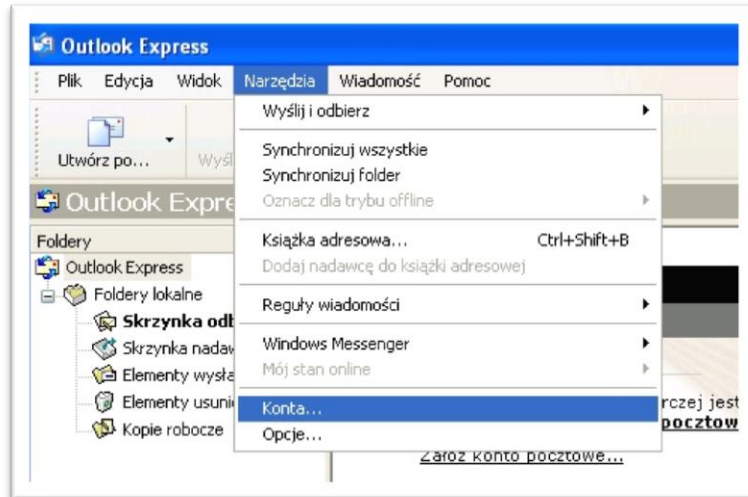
Outlook Express

Plik Edycja Widok Narzędzia Wiadomość Pomoc

Utwórz po... Wyśl

Outlook Expre

Foldery

Outlook Express

Foldery lokalne

Skrzynka odb

Skrzynka nadav

Elementy wysła

Elementy usuni

Kopie robocze

Wyślij i odbierz

Synchronizuj wszystkie

Synchronizuj folder

Oznacz dla trybu offline

Książka adresowa... Ctrl+Shift+B

Dodaj nadawcę do książki adresowej

Reguły wiadomości

Windows Messenger

Mój stan online

Konta...

Opcje...

rczej jest

pocztow

Załóż konto pocztowe...